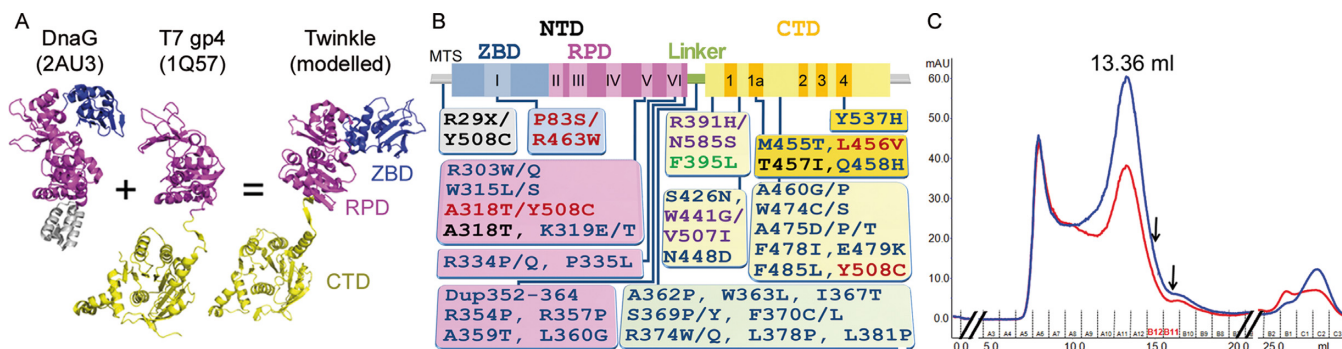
A

DnaG (2AU3)

T7 gp4 (1Q57)

Twinkle (modelled)

+

=

ZBD

RPD

CTD

B

NTD

MTS

ZBD

RPD

Linker

CTD

I

II

III

IV

V

VI

1

1a

2

3

4

R29X/ Y508C

P83S/ R463W

R391H/ N585S F395L

Y537H

M455T, L456V T457I, Q458H

R303W/Q W315L/S A318T/Y508C A318T, K319E/T

S426N, W441G/ V507I N448D

A460G/P W474C/S A475D/P/T F478I, E479K F485L, Y508C

R334P/Q, P335L

Dup352-364 R354P, R357P A359T, L360G

A362P, W363L, I367T S369P/Y, F370C/L R374W/Q, L378P, L381P

C

mAU

13.36 ml

60.0

50.0

40.0

30.0

20.0

10.0

0.0

0.0

5.0

10.0

15.0

20.0

25.0

ml

A3 A4 A5 A6 A7 A8 A9 A10 A11 A12 B12 B11 B10 B9 B8 B7 B2 B1 C1 C2 C3